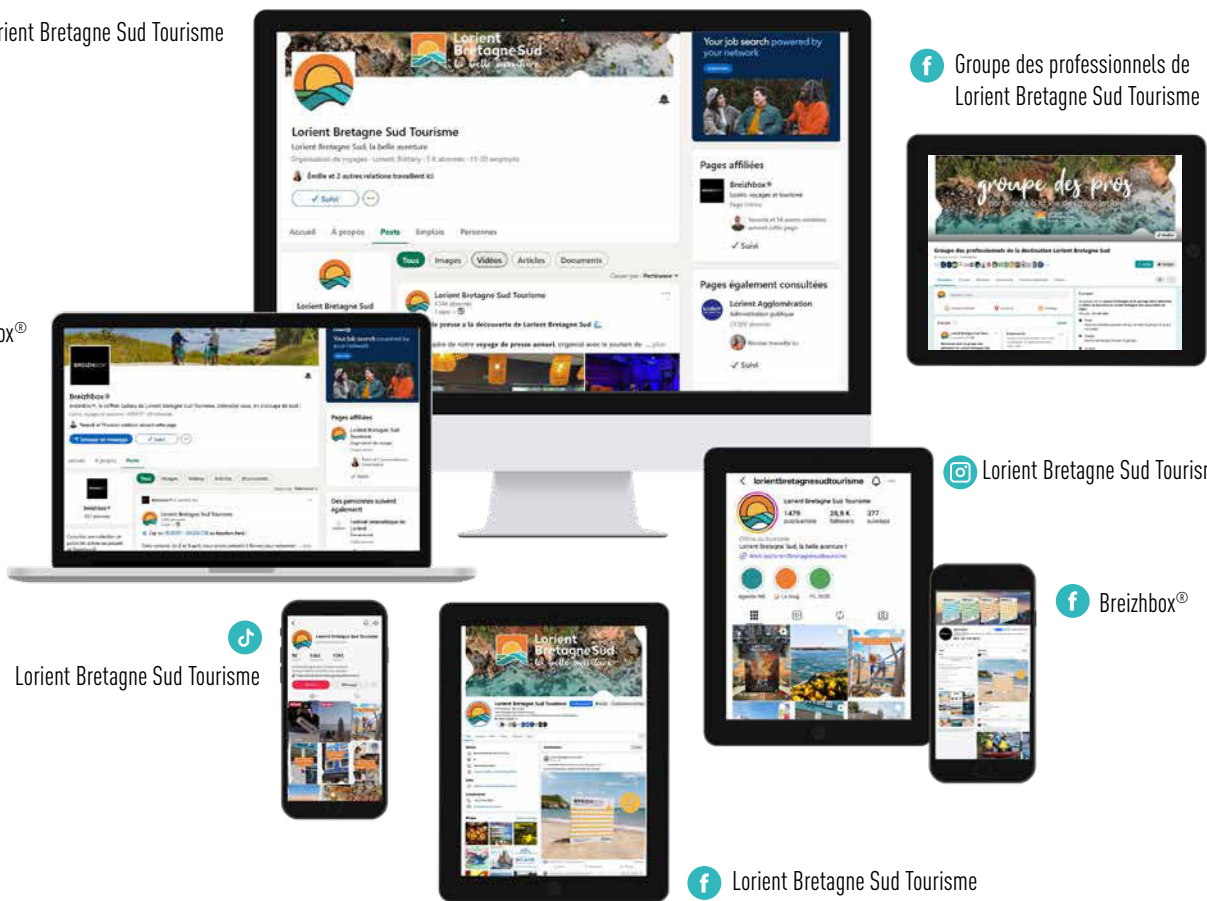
rient Bretagne Sud Tourisme

ox®

Groupe des professionnels de Lorient Bretagne Sud Tourisme

Lorient Bretagne Sud
la belle aventure

Lorient Bretagne Sud Tourisme
Lorient Bretagne Sud, la belle aventure

Émilie et 2 autres relations travaillent ici

✓ Suivi

Accueil À propos Posts Emplois Personnes

Tous Images Vidéos Articles Documents

Lorient Bretagne Sud Tourisme

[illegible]e presse à la découverte de Lorient Bretagne Sud

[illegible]dre de notre voyage de presse annuel, organisé avec le soutien de ... plus

Your job search powered by your network

Pages affiliées

Breizhbox®
Loisirs, voyages et tourisme

✓ Suivi

Pages également consultées

Lorient Agglomération
Administration publique

✓ Suivi

groupe des pros

Groupe des professionnels de la destination Lorient Bretagne Sud

Breizhbox®

Pages affiliées

Lorient Bretagne Sud Tourisme

Des personnes suivent également

Lorient Bretagne Sud Tourisme

Lorient Bretagne Sud Tourisme

lorientbretagnesudtourisme

Lorient Bretagne Sud Tourisme
1 479 publications 26,8 K followers 377 suivi(e)s

Lorient Bretagne Sud, la belle aventure !

Breizhbox®

Lorient Bretagne Sud Tourisme